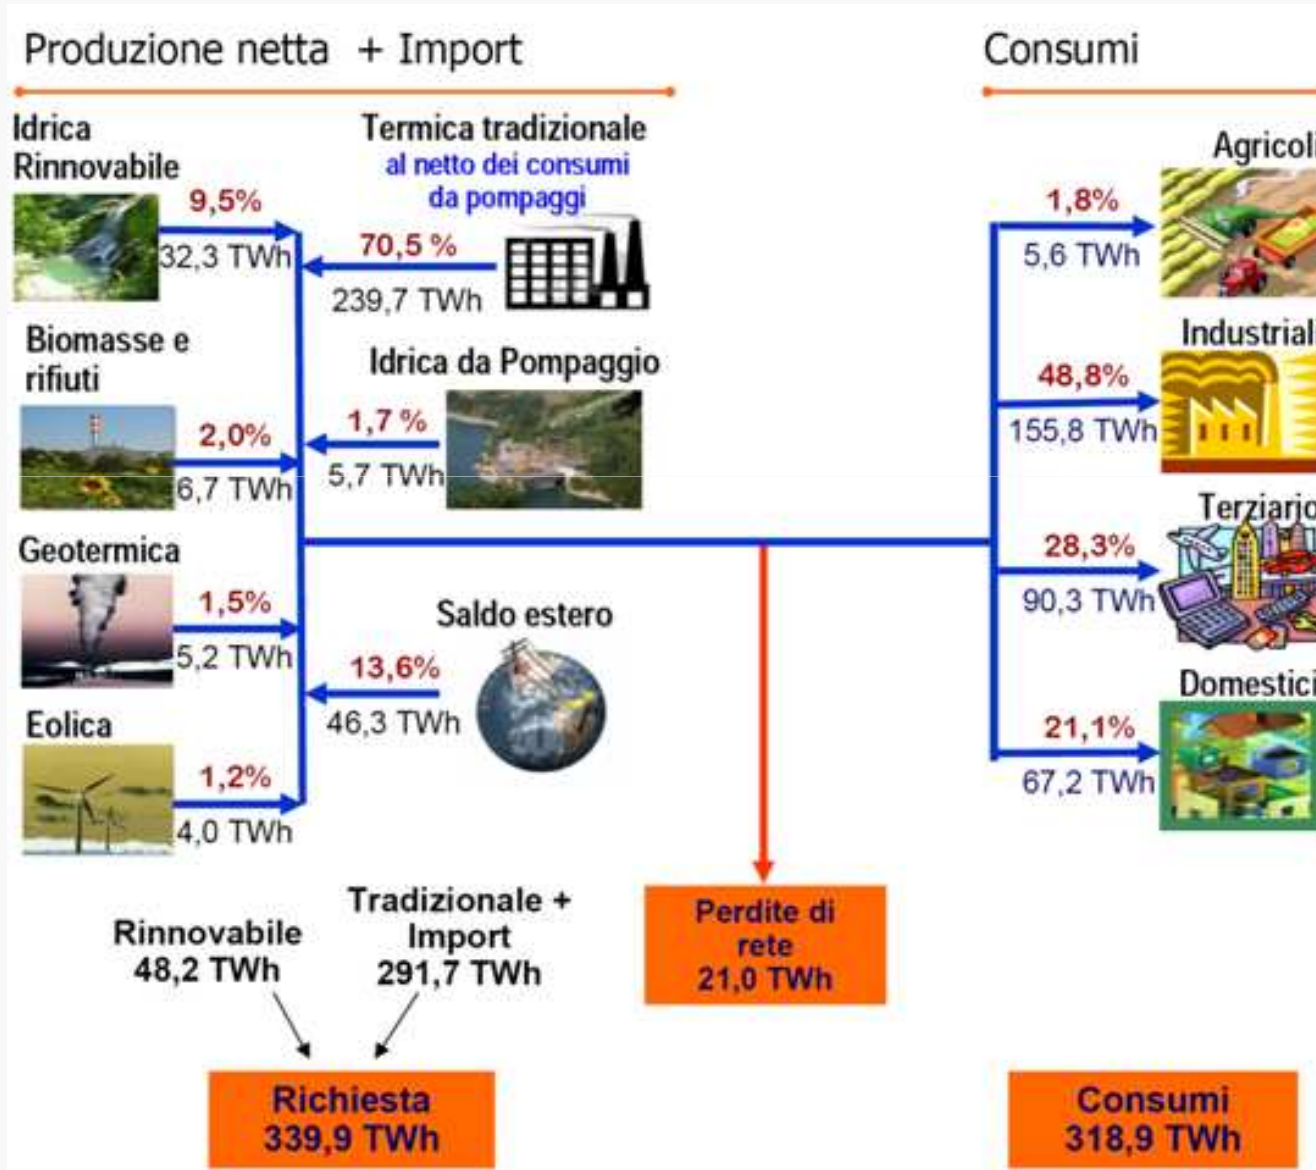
Produzione netta + Import

Consumi

Idrica Rinnovabile

9,5%

32,3 TWh

Termica tradizionale
al netto dei consumi da pompaggi

70,5 %

239,7 TWh

Biomasse e rifiuti

2,0%

6,7 TWh

Idrica da Pompaggio

1,7 %

5,7 TWh

Geotermica

1,5%

5,2 TWh

Saldo estero

13,6%

46,3 TWh

Eolica

1,2%

4,0 TWh

Agricoli

1,8%

5,6 TWh

Industriali

48,8%

155,8 TWh

Terziario

28,3%

90,3 TWh

Domestici

21,1%

67,2 TWh

Rinnovabile
48,2 TWh

Tradizionale + Import
291,7 TWh

Perdite di rete
21,0 TWh

Richiesta
339,9 TWh

Consumi
318,9 TWh